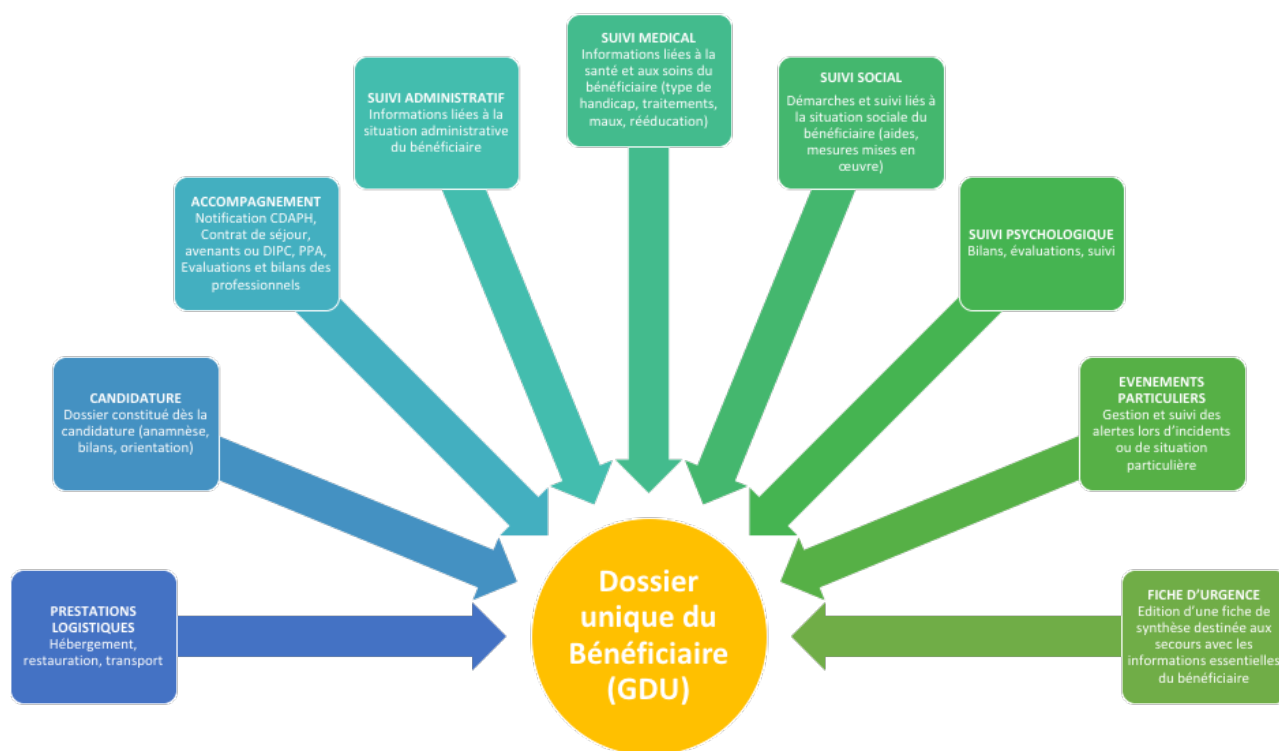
PRESTATIONS LOGISTIQUES
Hébergement, restauration, transport

CANDIDATURE
Dossier constitué dès la candidature (anamnèse, bilans, orientation)

ACCOMPAGNEMENT
Notification CDAPH, Contrat de séjour, avenants ou DIPC, PPA, Evaluations et bilans des professionnels

SUIVI ADMINISTRATIF
Informations liées à la situation administrative du bénéficiaire

SUIVI MEDICAL
Informations liées à la santé et aux soins du bénéficiaire (type de handicap, traitements, maux, rééducation)

SUIVI SOCIAL
Démarches et suivi liés à la situation sociale du bénéficiaire (aides, mesures mises en œuvre)

SUIVI PSYCHOLOGIQUE
Bilans, évaluations, suivi

EVENEMENTS PARTICULIERS
Gestion et suivi des alertes lors d'incidents ou de situation particulière

FICHE D'URGENCE
Edition d'une fiche de synthèse destinée aux secours avec les informations essentielles du bénéficiaire

Dossier unique du Bénéficiaire (GDU)